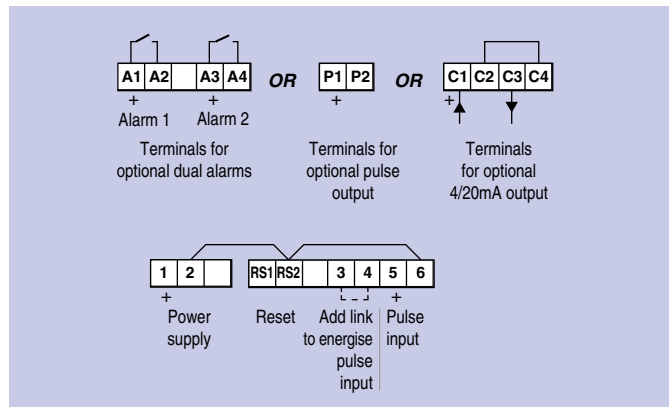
A1 A2 A3 A4
+ Alarm 1
+ Alarm 2

OR

P1 P2
+

OR

C1 C2 C3 C4
+

Terminals for optional dual alarms

Terminals for optional pulse output

Terminals for optional 4/20mA output

1 2
+
Power supply

RS1 RS2
Reset

3 4
Add link to energise pulse input

5 6
+
Pulse input